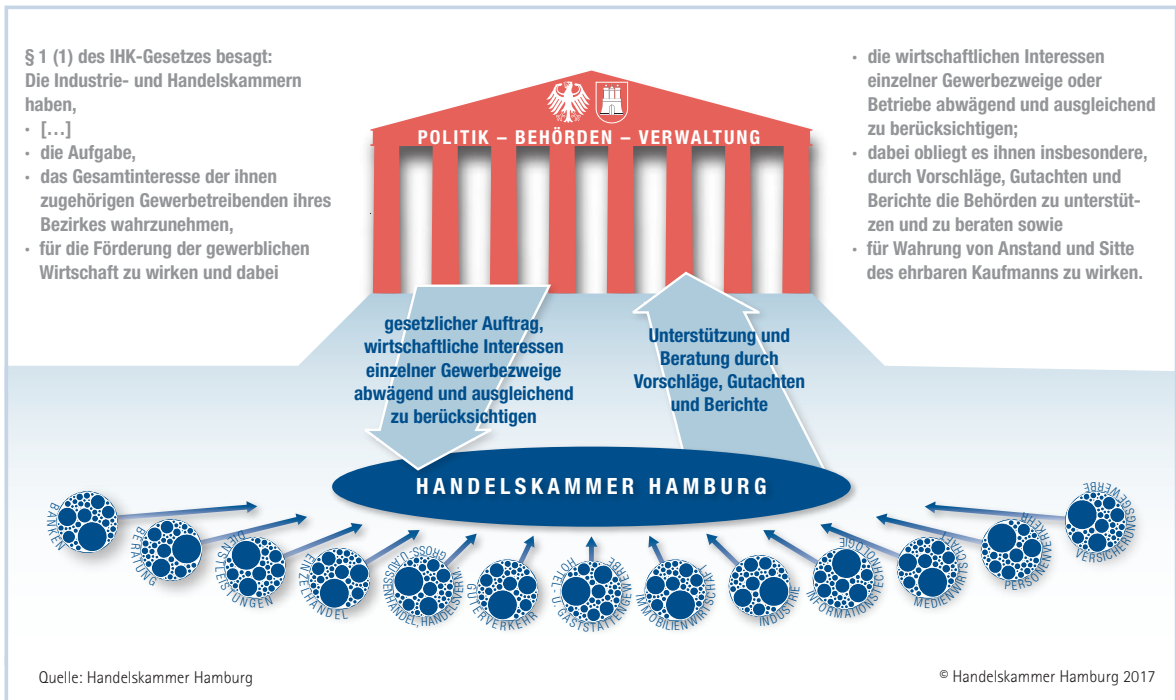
§ 1 (1) des IHK-Gesetzes besagt:
Die Industrie- und Handelskammern haben,
· […]
· die Aufgabe,
· das Gesamtinteresse der ihnen zugehörigen Gewerbetreibenden ihres Bezirkes wahrzunehmen,
· für die Förderung der gewerblichen Wirtschaft zu wirken und dabei

POLITIK – BEHÖRDEN – VERWALTUNG

· die wirtschaftlichen Interessen einzelner Gewerbezweige oder Betriebe abwägend und ausgleichend zu berücksichtigen;
· dabei obliegt es ihnen insbesondere, durch Vorschläge, Gutachten und Berichte die Behörden zu unterstützen und zu beraten sowie
· für Wahrung von Anstand und Sitte des ehrbaren Kaufmanns zu wirken.

gesetzlicher Auftrag, wirtschaftliche Interessen einzelner Gewerbezweige abwägend und ausgleichend zu berücksichtigen

Unterstützung und Beratung durch Vorschläge, Gutachten und Berichte

HANDELSKAMMER HAMBURG

BANKEN
BERATUNG
DIENSTLEISTUNGEN
EINZELHANDEL
GROSS- U. AUSSENHANDEL, HANDELSVERMITTLUNG
GÜTERVERKEHR
HOTEL- U. GASTSTÄTTENGEWERBE
IMMOBILIENWIRTSCHAFT
INDUSTRIE
INFORMATIONSTECHNOLOGIE
MEDIENWIRTSCHAFT
PERSONENVERKEHR
VERSICHERUNGSGEWERBE

Quelle: Handelskammer Hamburg

© Handelskammer Hamburg 2017